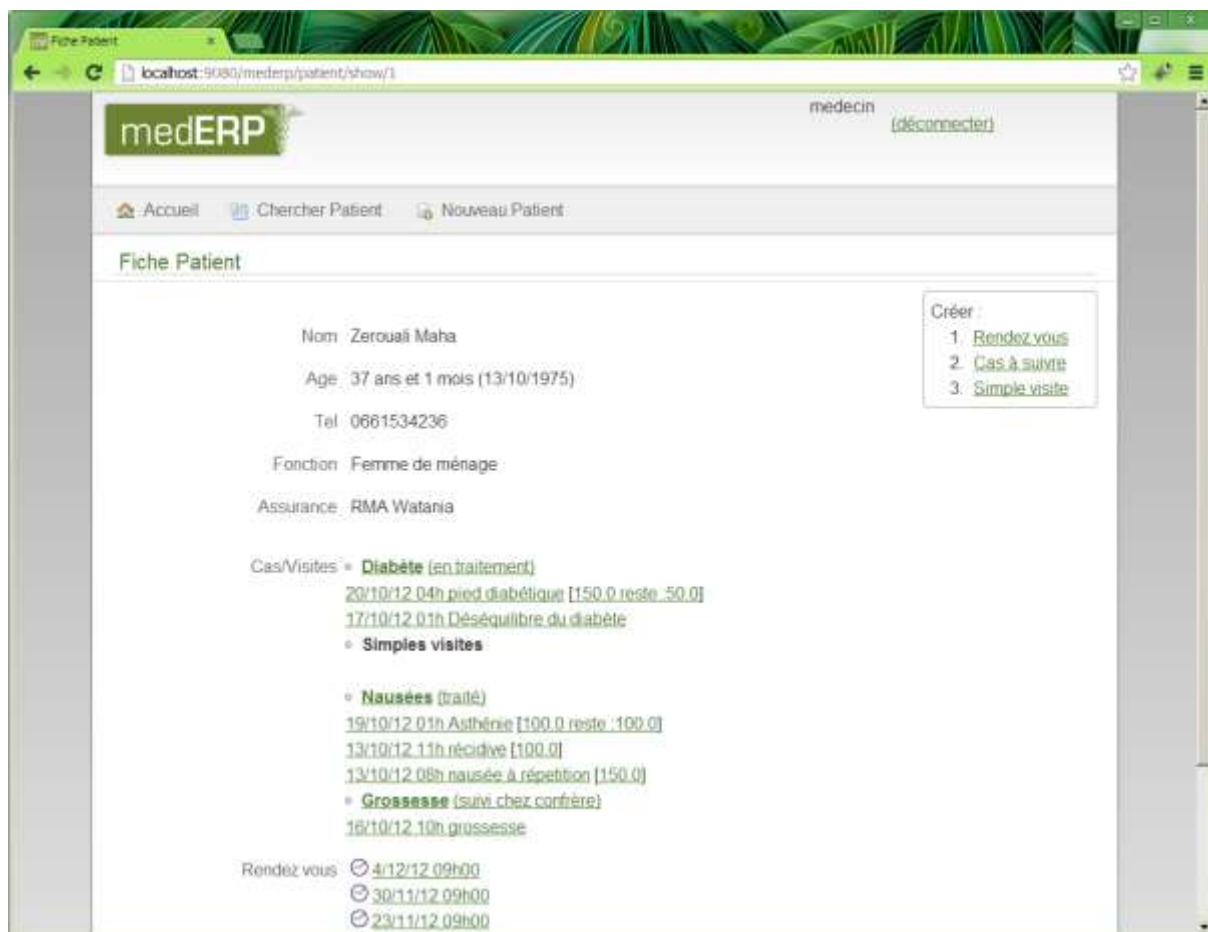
Fiche Patient

localhost:9080/mederp/patient/show/1

medERP

medecin (déconnecter)

Accueil Chercher Patient Nouveau Patient

Fiche Patient

Créer :
1. Rendez vous
2. Cas à suivre
3. Simple visite

Nom Zerouali Maha

Age 37 ans et 1 mois (13/10/1975)

Tel 0661534236

Fonction Femme de ménage

Assurance RMA Watania

Cas/Visites
- Diabète (en traitement)
20/10/12 04h pied diabétique [150.0 reste :50.0]
17/10/12 01h Déséquilibre du diabète
- Simples visites

- Nausées (traité)
19/10/12 01h Asthénie [100.0 reste :100.0]
13/10/12 11h récidive [100.0]
13/10/12 08h nausée à répetition [150.0]
- Grossesse (suivi chez confrère)
16/10/12 10h grossesse

Rendez vous
4/12/12 09h00
30/11/12 09h00
23/11/12 09h00